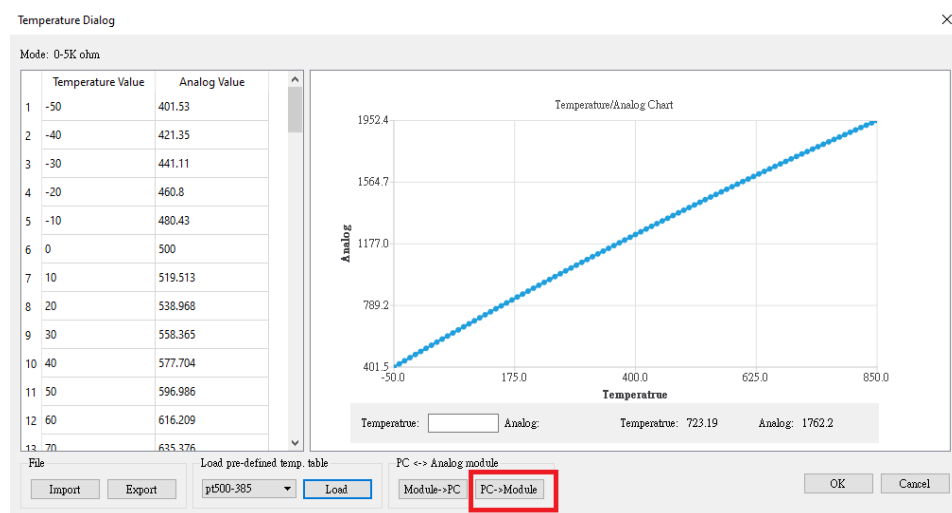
Temperature Dialog

Mode: 0-5K ohm

| | Temperature Value | Analog Value |
|---|---|---|
| 1 | -50 | 401.53 |
| 2 | -40 | 421.35 |
| 3 | -30 | 441.11 |
| 4 | -20 | 460.8 |
| 5 | -10 | 480.43 |
| 6 | 0 | 500 |
| 7 | 10 | 519.513 |
| 8 | 20 | 538.968 |
| 9 | 30 | 558.365 |
| 10 | 40 | 577.704 |
| 11 | 50 | 596.986 |
| 12 | 60 | 616.209 |
| 13 | 70 | 635.376 |

Temperature/Analog Chart

Analog

1952.4
1564.7
1177.0
789.2
401.5

-50.0 175.0 400.0 625.0 850.0

Temperatrue

Temperatrue: Analog: Temperatrue: 723.19 Analog: 1762.2

File
Import Export

Load pre-defined temp. table
pt500-385 Load

PC <-> Analog module
Module->PC PC->Module

OK Cancel